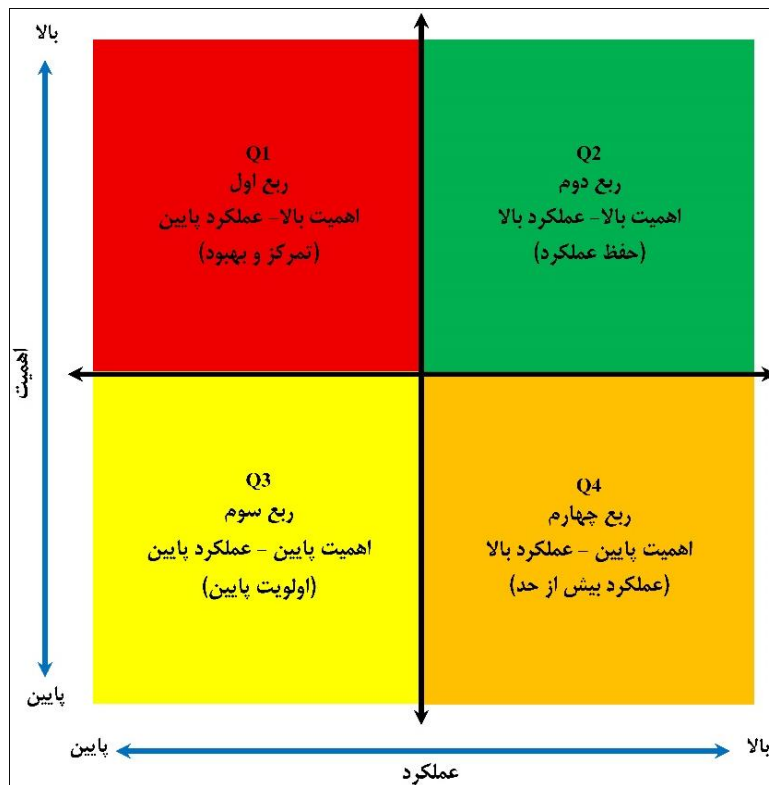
بالا

اهمیت

پایین

Q1
ربع اول
اهمیت بالا- عملکرد پایین
(تمرکز و بهبود)

Q2
ربع دوم
اهمیت بالا- عملکرد بالا
(حفظ عملکرد)

Q3
ربع سوم
اهمیت پایین - عملکرد پایین
(اولویت پایین)

Q4
ربع چهارم
اهمیت پایین - عملکرد بالا
(عملکرد بیش از حد)

پایین
بالا
عملکرد